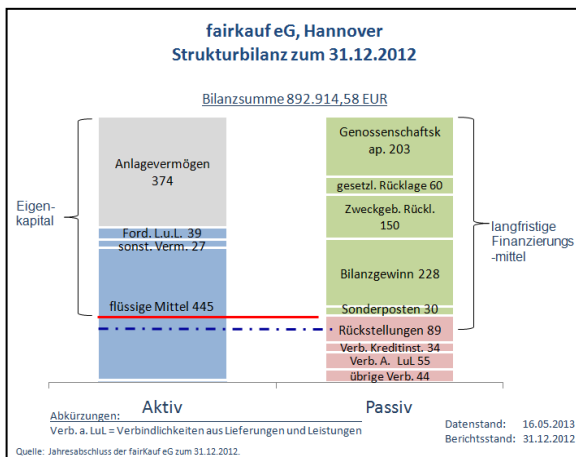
fairkauf eG, Hannover
Strukturbilanz zum 31.12.2012

Bilanzsumme 892.914,58 EUR

Eigen-
kapital

Anlagevermögen
374

Ford. L.u.L. 39
sonst. Verm. 27

flüssige Mittel 445

Genossenschaftsk
ap. 203

gesetzl. Rücklage 60

Zweckgeb. Rückl.
150

Bilanzgewinn 228

Sonderposten 30

Rückstellungen 89

Verb. Kreditinst. 34

Verb. A. LuL 55

übrige Verb. 44

langfristige
Finanzierungs
-mittel

Aktiv

Passiv

Abkürzungen:
Verb. a. LuL = Verbindlichkeiten aus Lieferungen und Leistungen

Datenstand: 16.05.2013
Berichtsstand: 31.12.2012

Quelle: Jahresabschluss der fairKauf eG zum 31.12.2012.